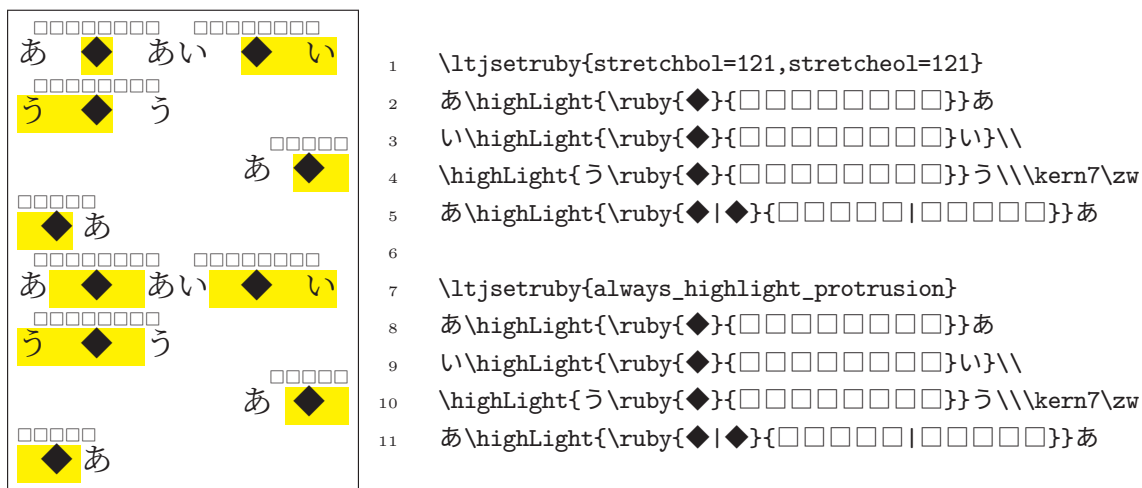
□□□□□□□□ □□□□□□□□
あ ◆ あい ◆ い
□□□□□□□□
う ◆ う
□□□□□
あ ◆
□□□□□
◆ あ
□□□□□□□□ □□□□□□□□
あ ◆ あい ◆ い
□□□□□□□□
う ◆ う
□□□□□
あ ◆
□□□□□
◆ あ

1 \ltjsetruby{stretchbol=121,stretcheol=121}
2 あ\highLight{\ruby{◆}{□□□□□□□□}}あ
3 い\highLight{\ruby{◆}{□□□□□□□□}い}\\
4 \highLight{う\ruby{◆}{□□□□□□□□}}う\\\kern7\zw
5 あ\highLight{\ruby{◆|◆}{□□□□□|□□□□□}}あ
6
7 \ltjsetruby{always_highlight_protrusion}
8 あ\highLight{\ruby{◆}{□□□□□□□□}}あ
9 い\highLight{\ruby{◆}{□□□□□□□□}い}\\
10 \highLight{う\ruby{◆}{□□□□□□□□}}う\\\kern7\zw
11 あ\highLight{\ruby{◆|◆}{□□□□□|□□□□□}}あ